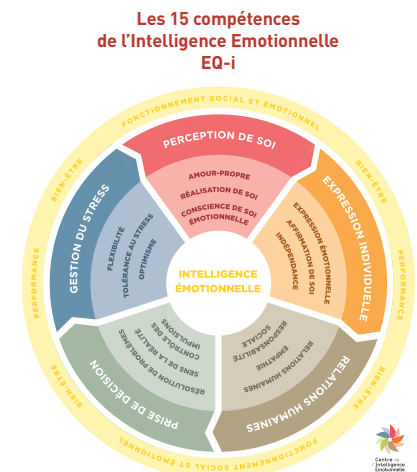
Les 15 compétences
de l'Intelligence Emotionnelle
EQ-i

FONCTIONNEMENT SOCIAL ET ÉMOTIONNEL

BIEN-ÊTRE

PERFORMANCE

BIEN-ÊTRE

FONCTIONNEMENT SOCIAL ET ÉMOTIONNEL

BIEN-ÊTRE

PERFORMANCE

BIEN-ÊTRE

PERCEPTION DE SOI

AMOUR-PROPRE
RÉALISATION DE SOI
CONSCIENCE DE SOI ÉMOTIONNELLE

EXPRESSION INDIVIDUELLE

EXPRESSION ÉMOTIONNELLE
AFFIRMATION DE SOI
INDÉPENDANCE

RELATIONS HUMAINES

RELATIONS HUMAINES
EMPATHIE
RESPONSABILITÉ SOCIALE

PRISE DE DÉCISION

RÉSOLUTION DE PROBLÈMES
SENS DE LA RÉALITÉ
CONTRÔLE DES IMPULSIONS

GESTION DU STRESS

FLEXIBILITÉ
TOLÉRANCE AU STRESS
OPTIMISME

INTELLIGENCE ÉMOTIONNELLE

Centre de l'Intelligence Emotionnelle